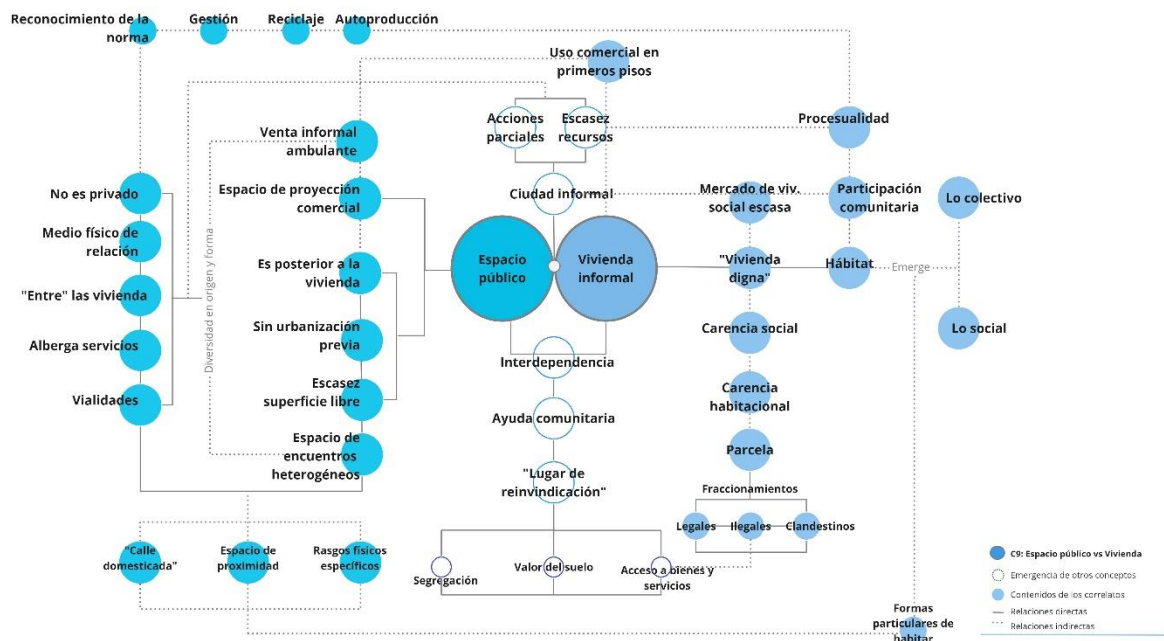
Reconocimiento de la norma
Gestión
Reciclaje
Autoproducción

Uso comercial en primeros pisos
Acciones parciales
Escasez recursos
Procesualidad

Venta informal ambulante
Espacio de proyección comercial
Es posterior a la vivienda
Sin urbanización previa
Escasez superficie libre
Espacio de encuentros heterogéneos

Diversidad en origen y forma

No es privado
Medio físico de relación
"Entre" las vivienda
Alberga servicios
Vialidades

Ciudad informal
Espacio público
Vivienda informal
Interdependencia
Ayuda comunitaria
"Lugar de reinvindicación"

Mercado de viv. social escasa
Participación comunitaria
Lo colectivo
"Vivienda digna"
Hábitat
Emerge
Lo social
Carencia social
Carencia habitacional
Parcela
Fraccionamientos
Legales
Ilegales
Clandestinos

"Calle domesticada"
Espacio de proximidad
Rasgos físicos específicos

Segregación
Valor del suelo
Acceso a bienes y servicios

Formas particulares de habitar

C9: Espacio público vs Vivienda
Emergencia de otros conceptos
Contenidos de los correlatos
Relaciones directas
Relaciones indirectas